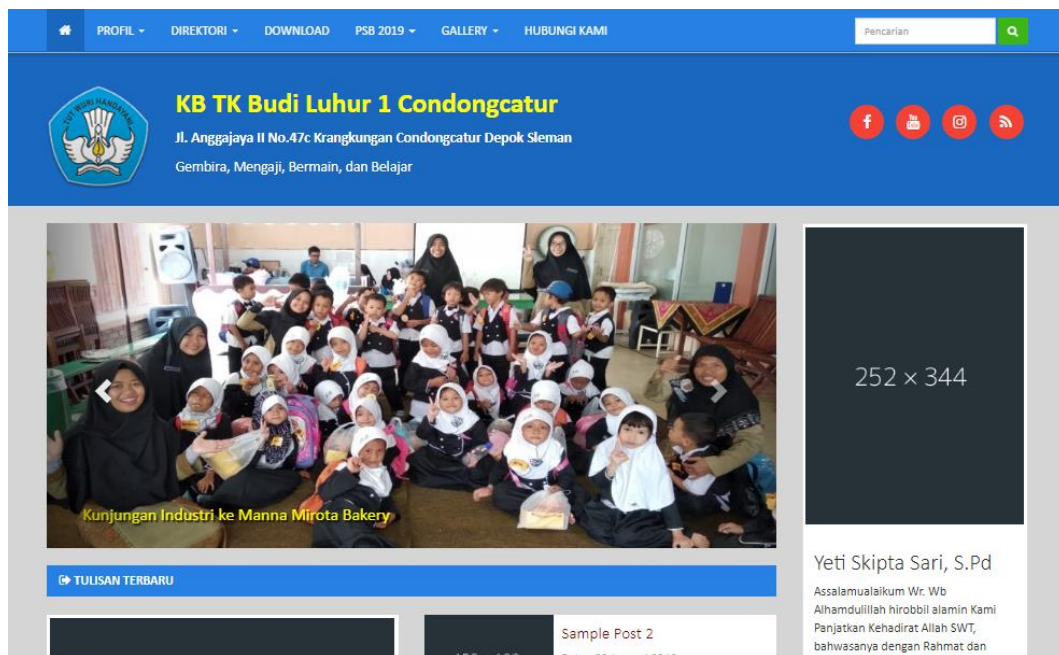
PROFIL ▾ DIREKTORI ▾ DOWNLOAD PSB 2019 ▾ GALLERY ▾ HUBUNGI KAMI

Pencarian

TUT WURI HANDAYANI

KB TK Budi Luhur 1 Condongcatur

Jl. Anggajaya II No.47c Krangkungan Condongcatur Depok Sleman

Gembira, Mengaji, Bermain, dan Belajar

Kunjungan Industri ke Manna Mirota Bakery

252 × 344

Yeti Skipta Sari, S.Pd

Assalamualaikum Wr. Wb Alhamdulillah hirobbil alamin Kami Panjatkan Kehadirat Allah SWT, bahwasanya dengan Rahmat dan

TULISAN TERBARU

Sample Post 2

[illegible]